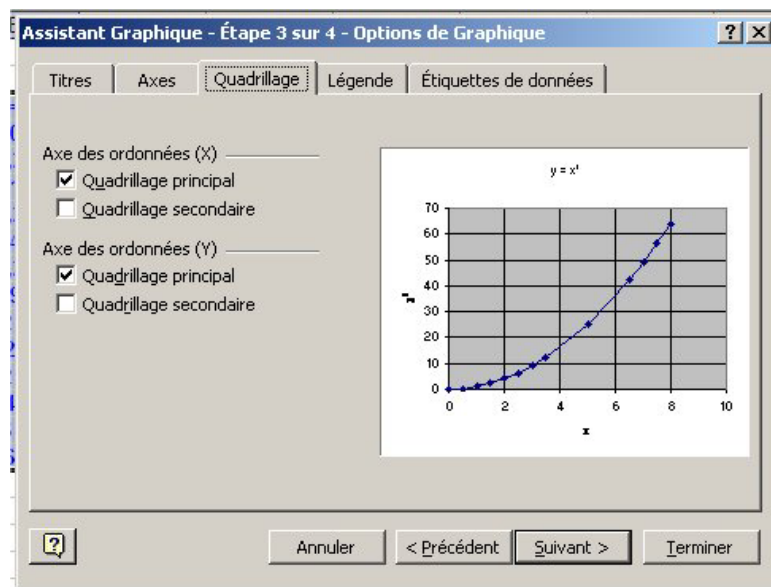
Assistant Graphique - Étape 3 sur 4 - Options de Graphique

?

X

Titres

Axes

Quadrillage

Légende

Étiquettes de données

Axe des ordonnées (X)

Quadrillage principal

Quadrillage secondaire

Axe des ordonnées (Y)

Quadrillage principal

Quadrillage secondaire

$y = x^2$

70
60
50
40
30
20
10
0

$x^2$

0 2 4 6 8 10

x

?

Annuler

< Précédent

Suivant >

Terminer